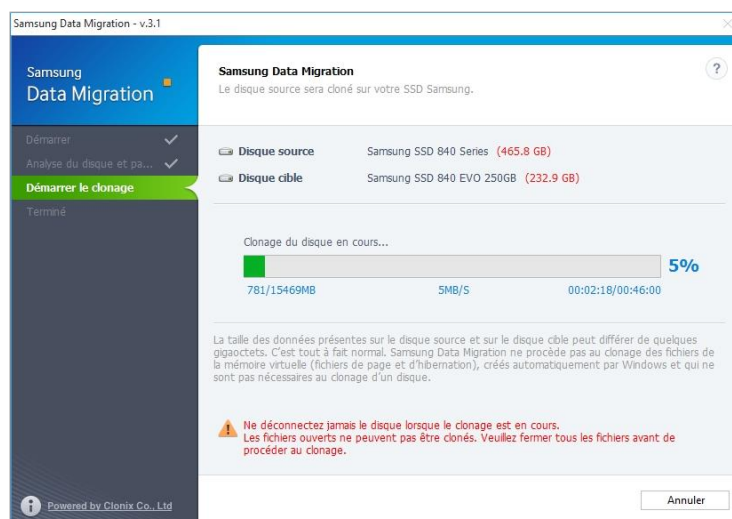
Samsung Data Migration - v.3.1

Samsung
Data Migration

Démarrer
Analyse du disque et pa...
Démarrer le clonage
Terminé

Powered by Clonix Co., Ltd

Samsung Data Migration
Le disque source sera cloné sur votre SSD Samsung.

?

Disque source Samsung SSD 840 Series (465.8 GB)
Disque cible Samsung SSD 840 EVO 250GB (232.9 GB)

Clonage du disque en cours...

5%

781/15469MB 5MB/S 00:02:18/00:46:00

La taille des données présentes sur le disque source et sur le disque cible peut différer de quelques gigaoctets. C'est tout à fait normal. Samsung Data Migration ne procède pas au clonage des fichiers de la mémoire virtuelle (fichiers de page et d'hibernation), créés automatiquement par Windows et qui ne sont pas nécessaires au clonage d'un disque.

Ne déconnectez jamais le disque lorsque le clonage est en cours.
Les fichiers ouverts ne peuvent pas être clonés. Veuillez fermer tous les fichiers avant de procéder au clonage.

Annuler